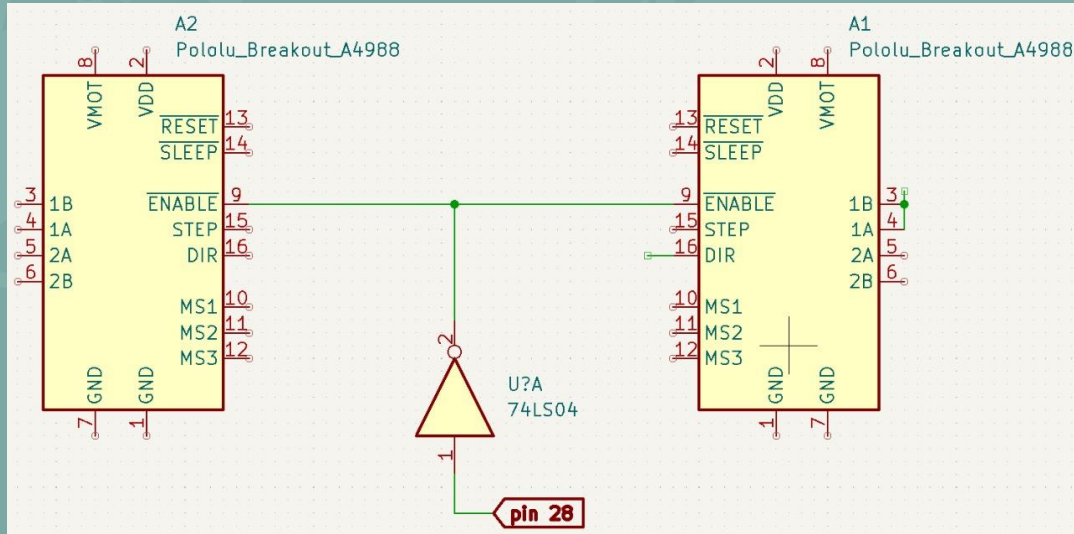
A2
Pololu_Breakout_A4988

8 VMOT
2 VDD
13 $\overline{RESET}$
14 $\overline{SLEEP}$
3 1B
4 1A
5 2A
6 2B
$\overline{ENABLE}$ 9
STEP 15
DIR 16
MS1 10
MS2 11
MS3 12
7 GND
1 GND

A1
Pololu_Breakout_A4988

2 VDD
8 VMOT
13 $\overline{RESET}$
14 $\overline{SLEEP}$
9 $\overline{ENABLE}$
15 STEP
16 DIR
10 MS1
11 MS2
12 MS3
1B 3
1A 4
2A 5
2B 6
1 GND
7 GND

2
U?A
74LS04
1
pin 28